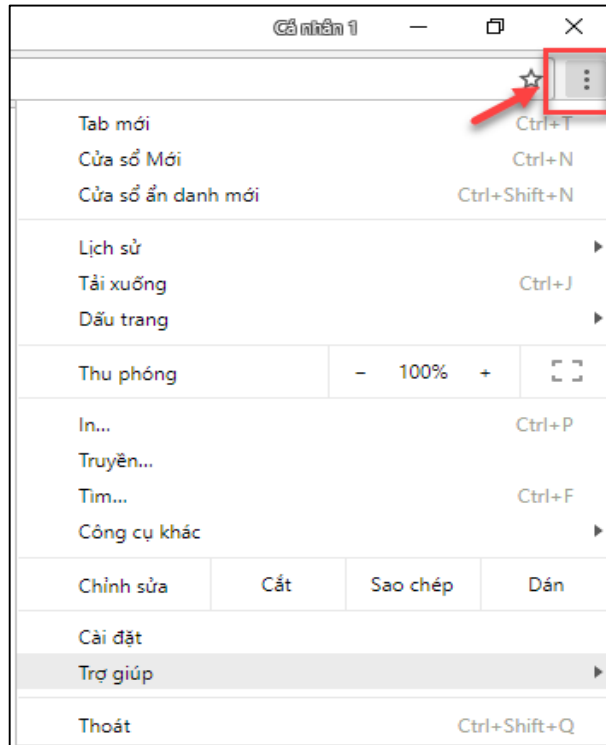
Cá nhân 1

Tab mới Ctrl+T
Cửa sổ Mới Ctrl+N
Cửa sổ ẩn danh mới Ctrl+Shift+N

Lịch sử
Tải xuống Ctrl+J
Dấu trang

Thu phóng – 100% +

In... Ctrl+P
Truyền...
Tìm... Ctrl+F
Công cụ khác

Chỉnh sửa Cắt Sao chép Dán

Cài đặt
Trợ giúp

Thoát Ctrl+Shift+Q